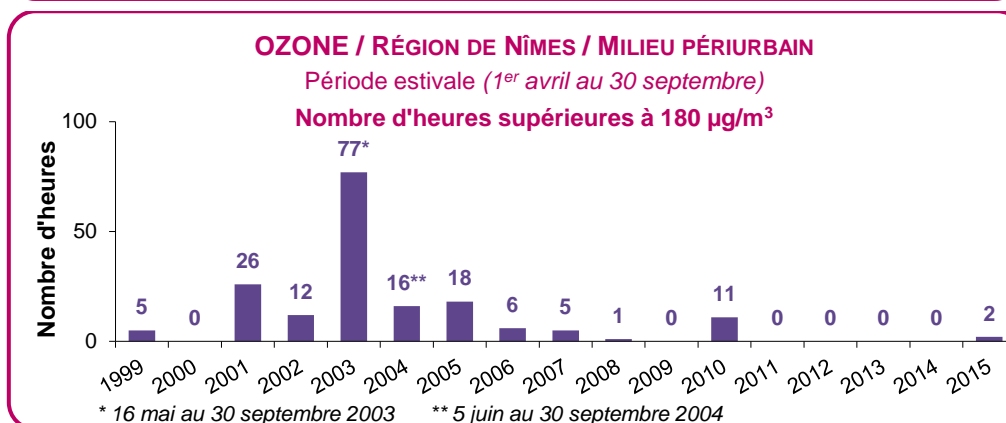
OZONE / RÉGION DE NÎMES / MILIEU PÉRIURBAIN
Période estivale (1$^{er}$ avril au 30 septembre)
Nombre d'heures supérieures à 180 µg/m$^3$

Nombre d'heures
100
50
0

5 0 26 12 77* 16** 18 6 5 1 0 11 0 0 0 0 2

1999 2000 2001 2002 2003 2004 2005 2006 2007 2008 2009 2010 2011 2012 2013 2014 2015

* 16 mai au 30 septembre 2003 ** 5 juin au 30 septembre 2004